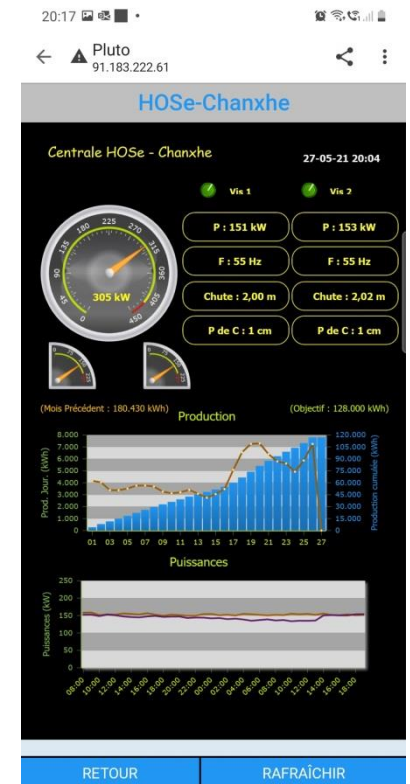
20:17

Pluto
91.183.222.61

HOSe-Chanxhe

Centrale HOSe - Chanxhe

27-05-21 20:04

Vis 1

Vis 2

P : 151 kW

P : 153 kW

F : 55 Hz

F : 55 Hz

Chute : 2,00 m

Chute : 2,02 m

P de C : 1 cm

P de C : 1 cm

0 45 90 135 180 225 270 315 360 405 450

305 kW

(Mois Précédent : 180.430 kWh)

Production

(Objectif : 128.000 kWh)

Prod. Jour. (kWh)

8.000
7.000
6.000
5.000
4.000
3.000
2.000
1.000
0

01 03 05 07 09 11 13 15 17 19 21 23 25 27

120.000
105.000
90.000
75.000
60.000
45.000
30.000
15.000
0

Production cumulée (kWh)

Puissances

Puissances (kW)

250
200
150
100
50
0

08:00 10:00 12:00 14:00 16:00 18:00 20:00 22:00 00:00 02:00 04:00 06:00 08:00 10:00 12:00 14:00 16:00 18:00

RETOUR

RAFRAÎCHIR